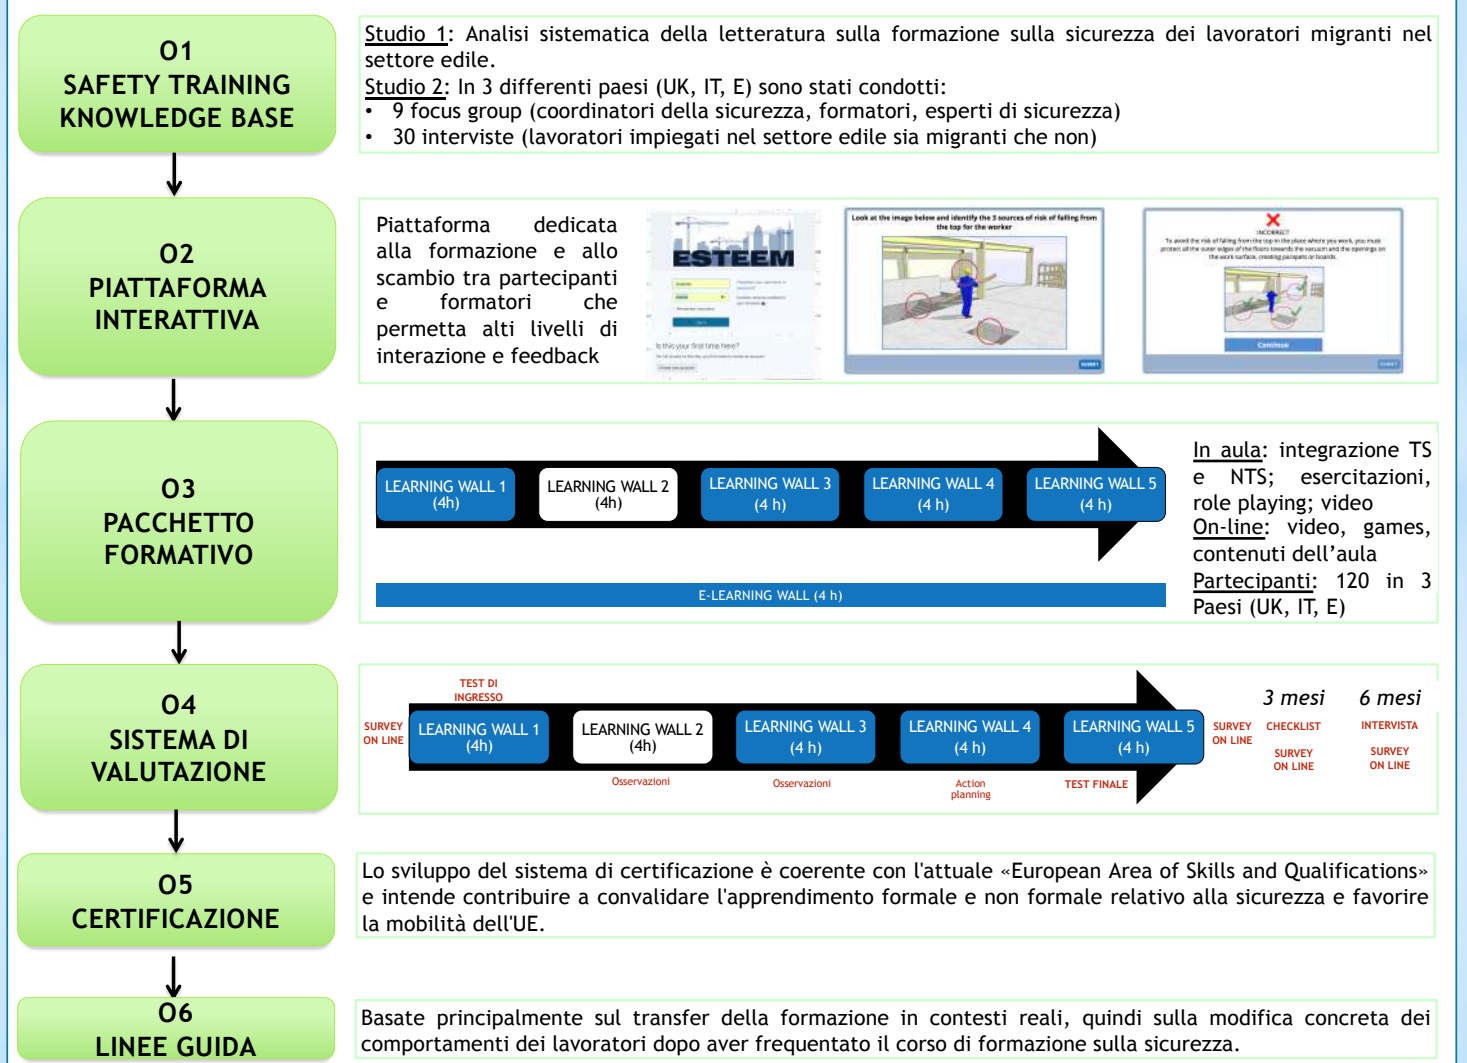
O1
SAFETY TRAINING KNOWLEDGE BASE

Studio 1: Analisi sistematica della letteratura sulla formazione sulla sicurezza dei lavoratori migranti nel settore edile.
Studio 2: In 3 differenti paesi (UK, IT, E) sono stati condotti:
• 9 focus group (coordinatori della sicurezza, formatori, esperti di sicurezza)
• 30 interviste (lavoratori impiegati nel settore edile sia migranti che non)

O2
PIATTAFORMA INTERATTIVA

Piattaforma dedicata alla formazione e allo scambio tra partecipanti e formatori che permetta alti livelli di interazione e feedback

ESTEEM

Look at the image below and identify the 3 sources of risk of falling from the top for the worker

INCORRECT

Continue

O3
PACCHETTO FORMATIVO

LEARNING WALL 1 (4h) | LEARNING WALL 2 (4h) | LEARNING WALL 3 (4 h) | LEARNING WALL 4 (4 h) | LEARNING WALL 5 (4 h)

E-LEARNING WALL (4 h)

In aula: integrazione TS e NTS; esercitazioni, role playing; video
On-line: video, games, contenuti dell'aula
Partecipanti: 120 in 3 Paesi (UK, IT, E)

O4
SISTEMA DI VALUTAZIONE

TEST DI INGRESSO
SURVEY ON LINE
LEARNING WALL 1 (4h) | LEARNING WALL 2 (4h) | LEARNING WALL 3 (4 h) | LEARNING WALL 4 (4 h) | LEARNING WALL 5 (4 h)
Osservazioni
Osservazioni
Action planning
TEST FINALE
SURVEY ON LINE
3 mesi
CHECKLIST
SURVEY ON LINE
6 mesi
INTERVISTA
SURVEY ON LINE

O5
CERTIFICAZIONE

Lo sviluppo del sistema di certificazione è coerente con l'attuale «European Area of Skills and Qualifications» e intende contribuire a convalidare l'apprendimento formale e non formale relativo alla sicurezza e favorire la mobilità dell'UE.

O6
LINEE GUIDA

Basate principalmente sul transfer della formazione in contesti reali, quindi sulla modifica concreta dei comportamenti dei lavoratori dopo aver frequentato il corso di formazione sulla sicurezza.